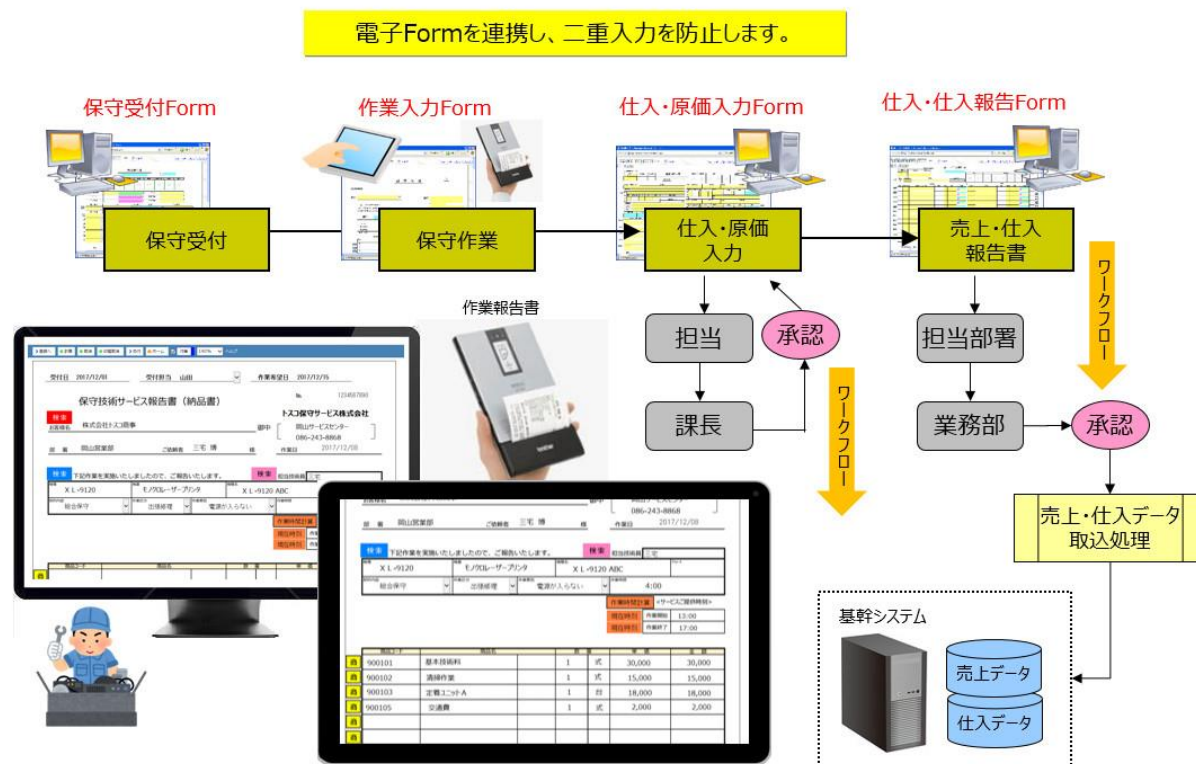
電子Formを連携し、二重入力を防止します。

保守受付Form

作業入力Form

仕入・原価入力Form

仕入・仕入報告Form

保守受付

保守作業

仕入・原価入力

売上・仕入報告書

作業報告書

担当

承認

課長

ワークフロー

担当部署

業務部

承認

ワークフロー

売上・仕入データ取込処理

基幹システム

売上データ

仕入データ

受付日 2017/12/08　受付担当 山田　作業希望日 2017/12/15

保守技術サービス報告書（納品書）

トスコ保守サービス株式会社

株式会社トスコ商事　御中

岡山サービスセンター 086-243-8868

岡山営業部　ご依頼者 三宅 博 様　作業日 2017/12/08

下記作業を実施いたしましたので、ご報告いたします。

ＸＬ-9120　モノクロレーザープリンタ　ＸＬ-9120 ABC

総合保守　出張修理　電源が入らない　4:00

作業時間計算

開始時刻 13:00

終了時刻 17:00

| | | | | | |
|---|---|---|---|---|---|
| 900101 | 基本技術料 | 1 | 式 | 30,000 | 30,000 |
| 900102 | 清掃作業 | 1 | 式 | 15,000 | 15,000 |
| 900103 | 定着ユニットA | 1 | 台 | 18,000 | 18,000 |
| 900105 | 交通費 | 1 | 式 | 2,000 | 2,000 |